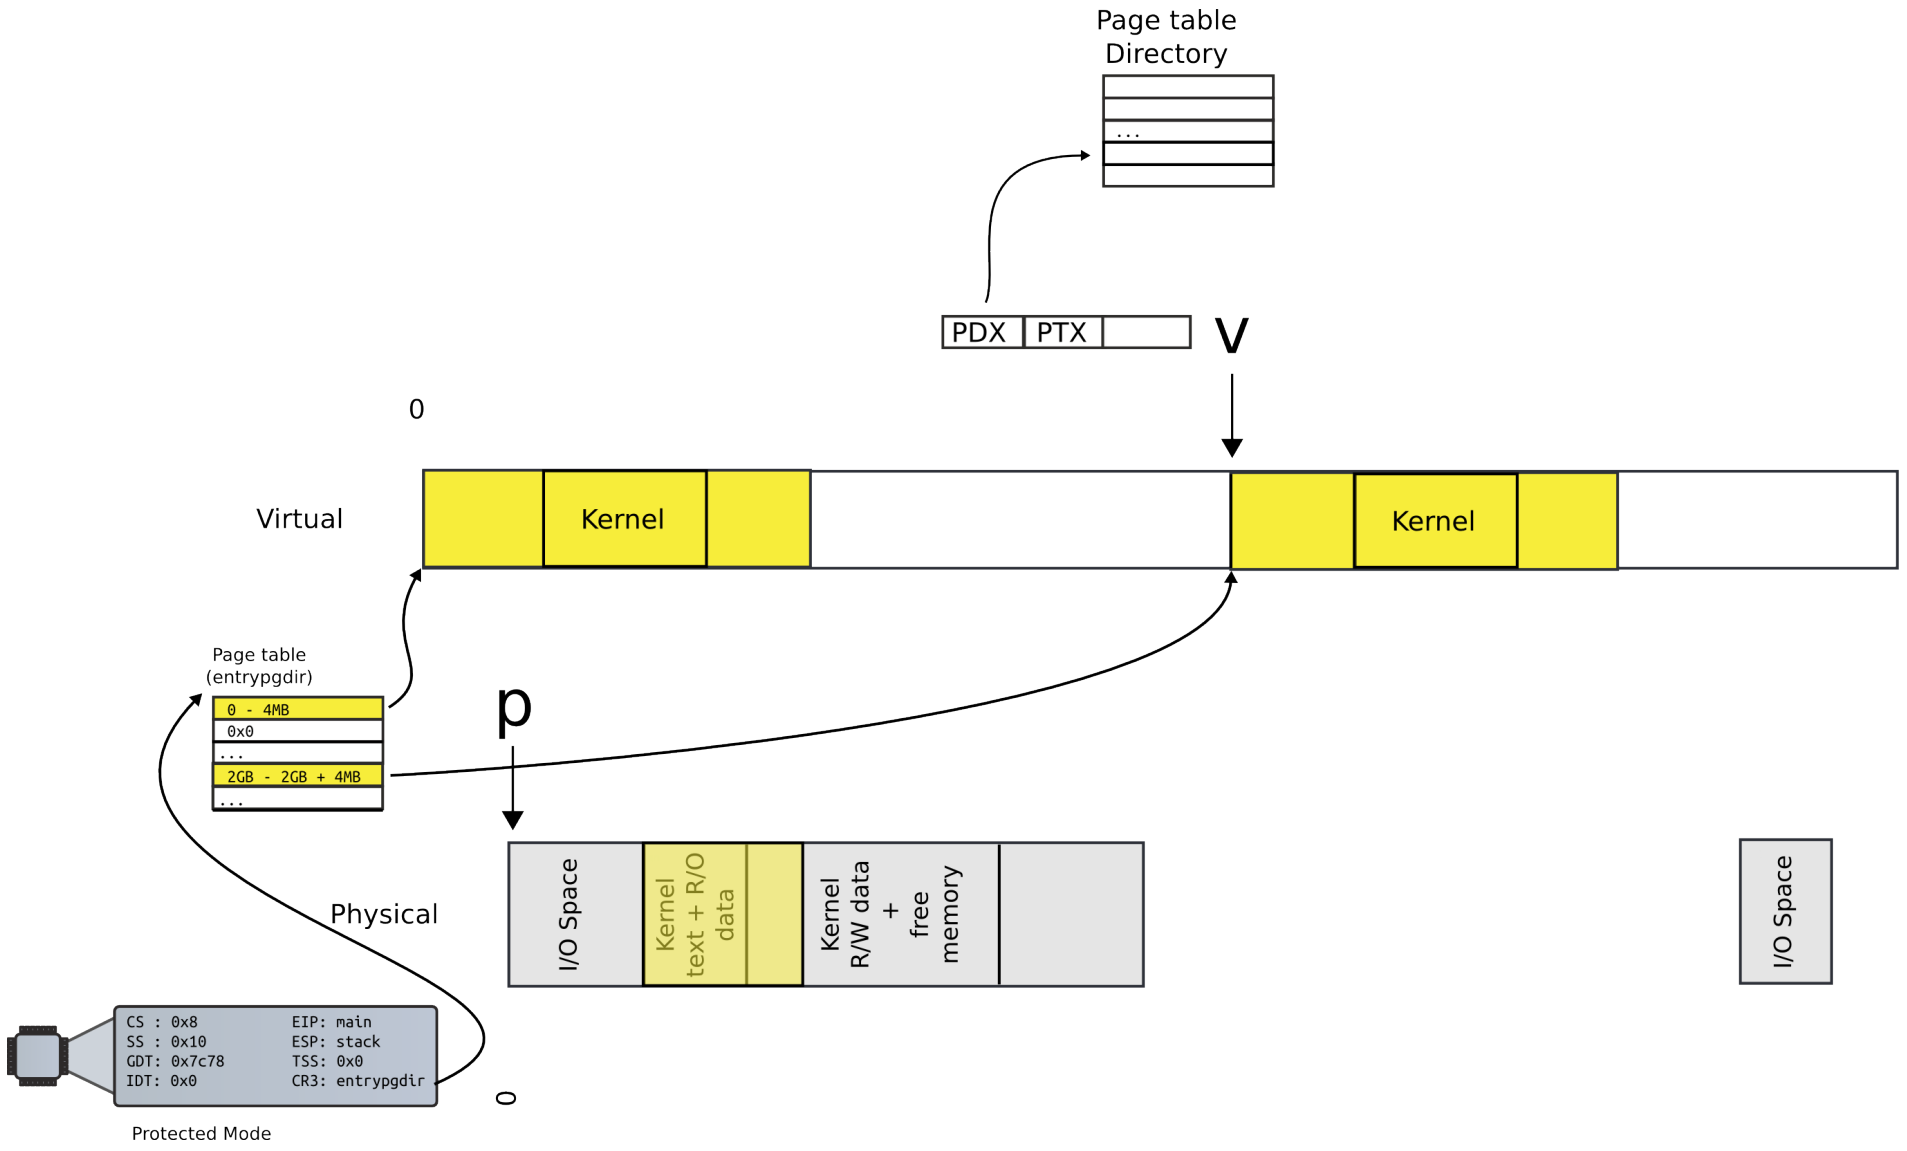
Page table
Directory

...

PDX PTX

V

0

Virtual

Kernel

Kernel

Page table
(entrypgdir)

0 - 4MB
0x0
...
2GB - 2GB + 4MB
...

p

Physical

I/O Space

Kernel
text + R/O
data

Kernel
R/W data
+
free
memory

I/O Space

CS : 0x8
SS : 0x10
GDT: 0x7c78
IDT: 0x0

EIP: main
ESP: stack
TSS: 0x0
CR3: entrypgdir

Protected Mode

0